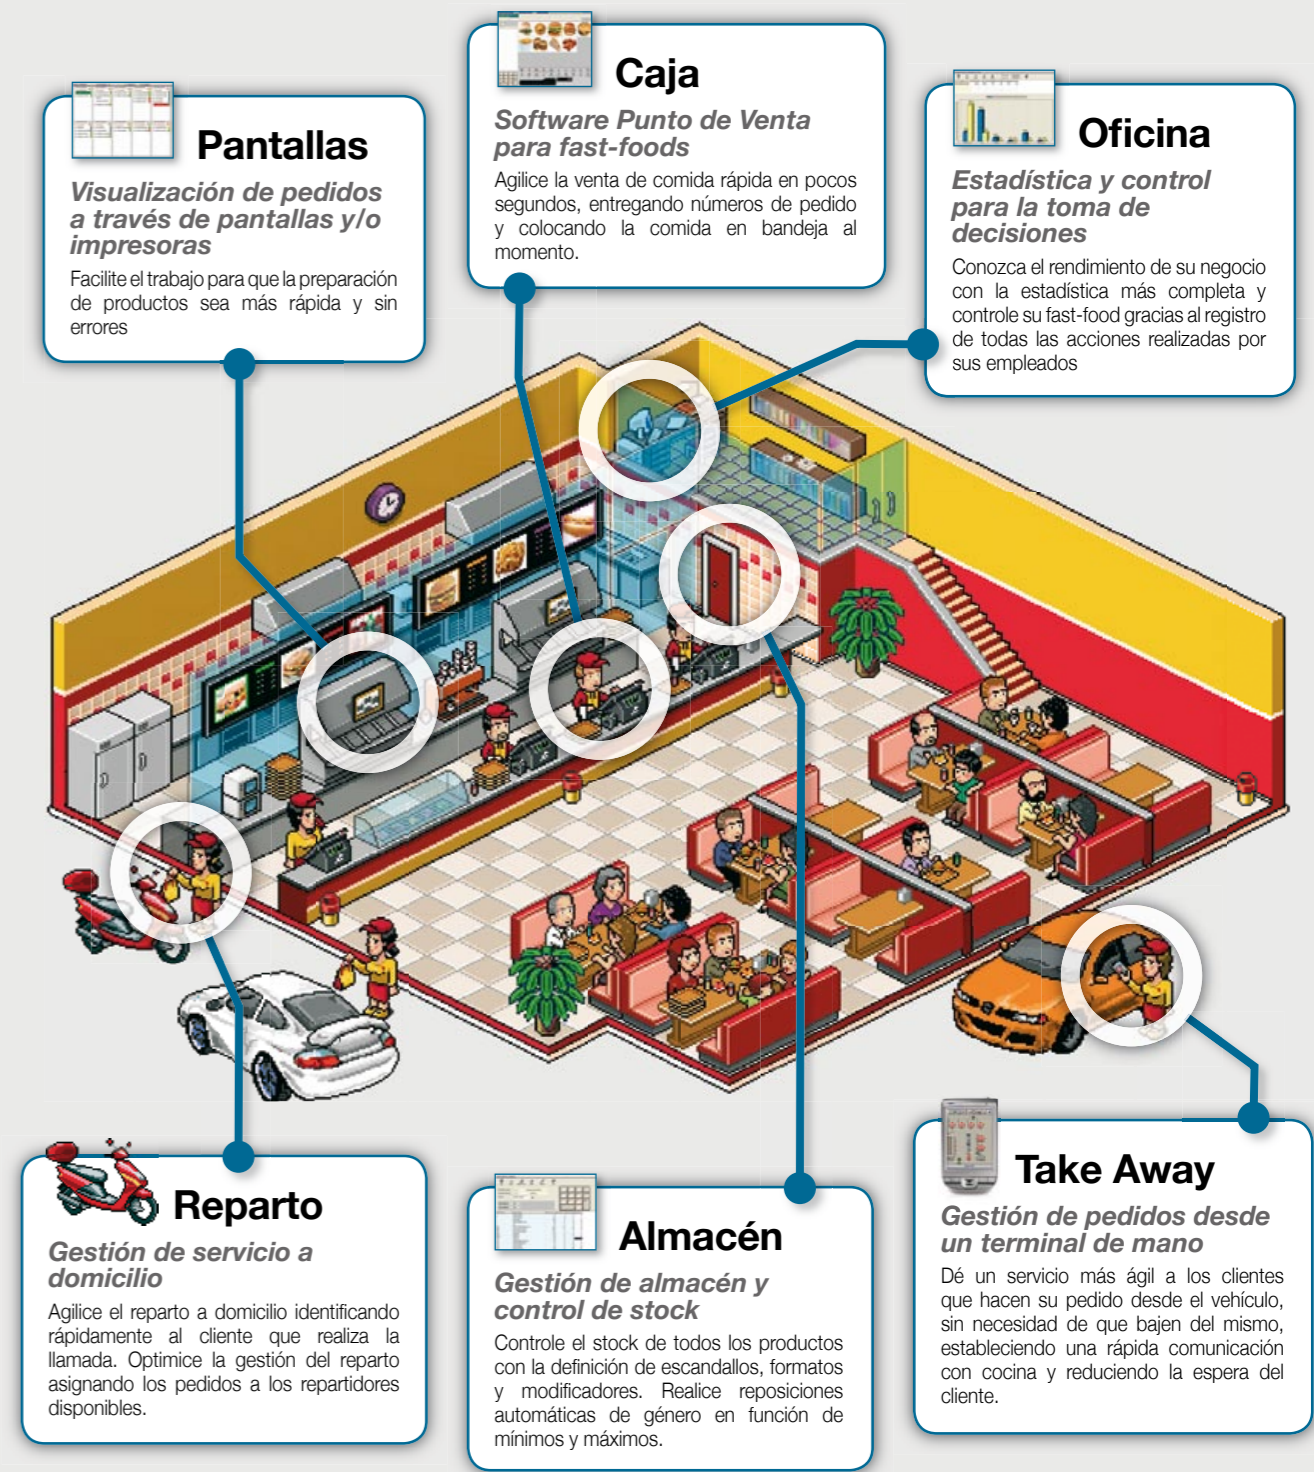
Pantallas

Visualización de pedidos a través de pantallas y/o impresoras

Facilite el trabajo para que la preparación de productos sea más rápida y sin errores

Caja

Software Punto de Venta para fast-foods

Agilice la venta de comida rápida en pocos segundos, entregando números de pedido y colocando la comida en bandeja al momento.

Oficina

Estadística y control para la toma de decisiones

Conozca el rendimiento de su negocio con la estadística más completa y controle su fast-food gracias al registro de todas las acciones realizadas por sus empleados

Reparto

Gestión de servicio a domicilio

Agilice el reparto a domicilio identificando rápidamente al cliente que realiza la llamada. Optimice la gestión del reparto asignando los pedidos a los repartidores disponibles.

Almacén

Gestión de almacén y control de stock

Controle el stock de todos los productos con la definición de escandallos, formatos y modificadores. Realice reposiciones automáticas de género en función de mínimos y máximos.

Take Away

Gestión de pedidos desde un terminal de mano

Dé un servicio más ágil a los clientes que hacen su pedido desde el vehículo, sin necesidad de que bajen del mismo, estableciendo una rápida comunicación con cocina y reduciendo la espera del cliente.